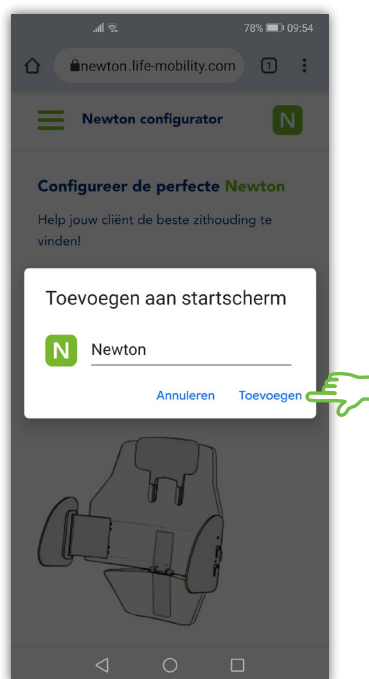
78% 09:54

newton.life-mobility.com

1

Newton configurator

N

Configureer de perfecte Newton

Help jouw cliënt de beste zithouding te vinden!

Toevoegen aan startscherm

N

Newton

Annuleren

Toevoegen